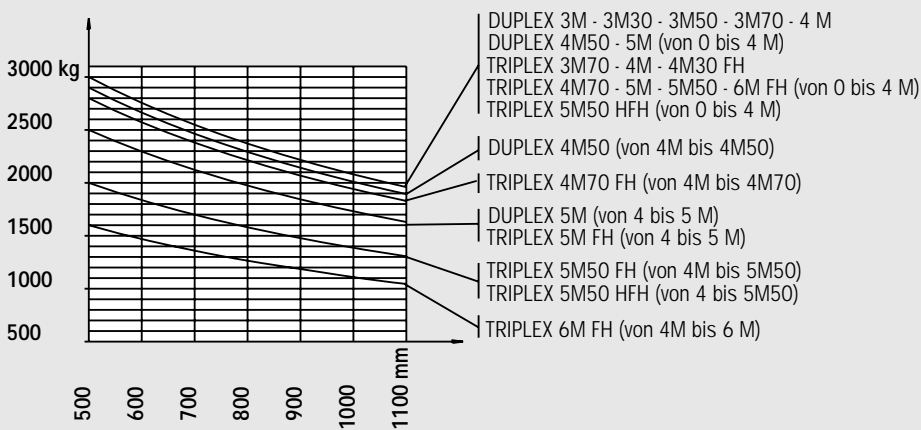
3000 kg
2500
2000
1500
1000
500

500
600
700
800
900
1000
1100 mm

DUPLEX 3M - 3M30 - 3M50 - 3M70 - 4 M
DUPLEX 4M50 - 5M (von 0 bis 4 M)
TRIPLEX 3M70 - 4M - 4M30 FH
TRIPLEX 4M70 - 5M - 5M50 - 6M FH (von 0 bis 4 M)
TRIPLEX 5M50 HFH (von 0 bis 4 M)

DUPLEX 4M50 (von 4M bis 4M50)

TRIPLEX 4M70 FH (von 4M bis 4M70)

DUPLEX 5M (von 4 bis 5 M)
TRIPLEX 5M FH (von 4 bis 5 M)

TRIPLEX 5M50 FH (von 4M bis 5M50)
TRIPLEX 5M50 HFH (von 4 bis 5M50)

TRIPLEX 6M FH (von 4M bis 6 M)